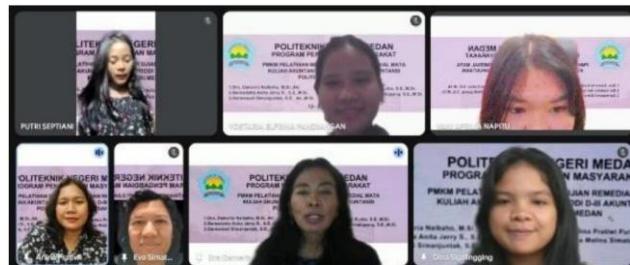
POLITEKNIK NEGERI
PUTRI SEPTIANI

POLITEKNIK NEGERI MEDAN
PROGRAM PE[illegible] ARAKAT
PKM PELATIHAN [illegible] MATA KULIAH AKUNTANSI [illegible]
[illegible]
YOSTURA ELFRIDA PANJAITAN

MEDAN
TAMAKAT
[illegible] NAPITU

POLITEKNIK NEGERI
PROGRAM PENGABDIAN M
AKUNT
Aris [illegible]

Eva Sinsu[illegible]

POLITEKNIK NEGERI MEDAN
PROGRAM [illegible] RAKAT
PKM PELATIHAN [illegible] MATA KULIAH AKUNTANSI
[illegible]
Elis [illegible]

POLITEKNIK NEGERI MEDAN
PROGRAM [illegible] MASYARAKAT
PMKM PELAT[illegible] REMEDIA
KULIAH A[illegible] DI D-III AKUN
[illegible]
Dina Sigalingging